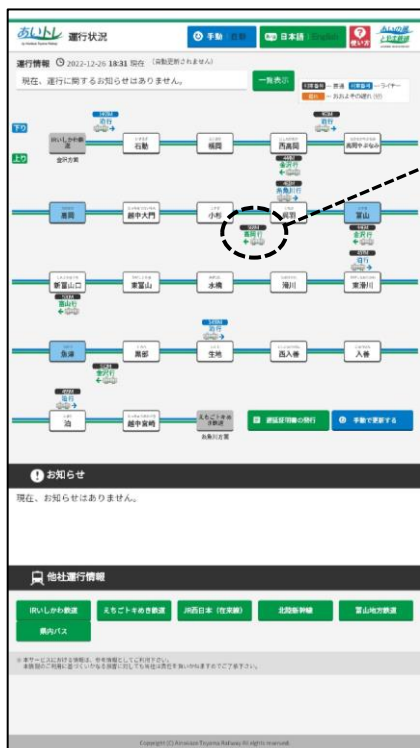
あいトレ 運行状況

手動 自動

日本語 English

使い方

運行情報 2022-12-26 18:31 現在 (自動更新されません)

現在、運行に関するお知らせはありません。

一覧表示

下り

上り

金沢方面

倶利伽羅

石動

福岡

西高岡

高岡やぶなみ

高岡

越中大門

小杉

呉羽

富山

新富山口

東富山

水橋

滑川

東滑川

魚津

黒部

生地

西入善

入善

泊

越中宮崎

えちごトキめき鉄道

糸魚川方面

鉄道従事職の発行

手動で更新する

お知らせ

現在、お知らせはありません。

他社運行情報

IRいしかわ鉄道

えちごトキめき鉄道

JR西日本（在来線）

北陸新幹線

富山地方鉄道

県内バス

Copyright (C) Ainokaze Toyama Railway All rights reserved.